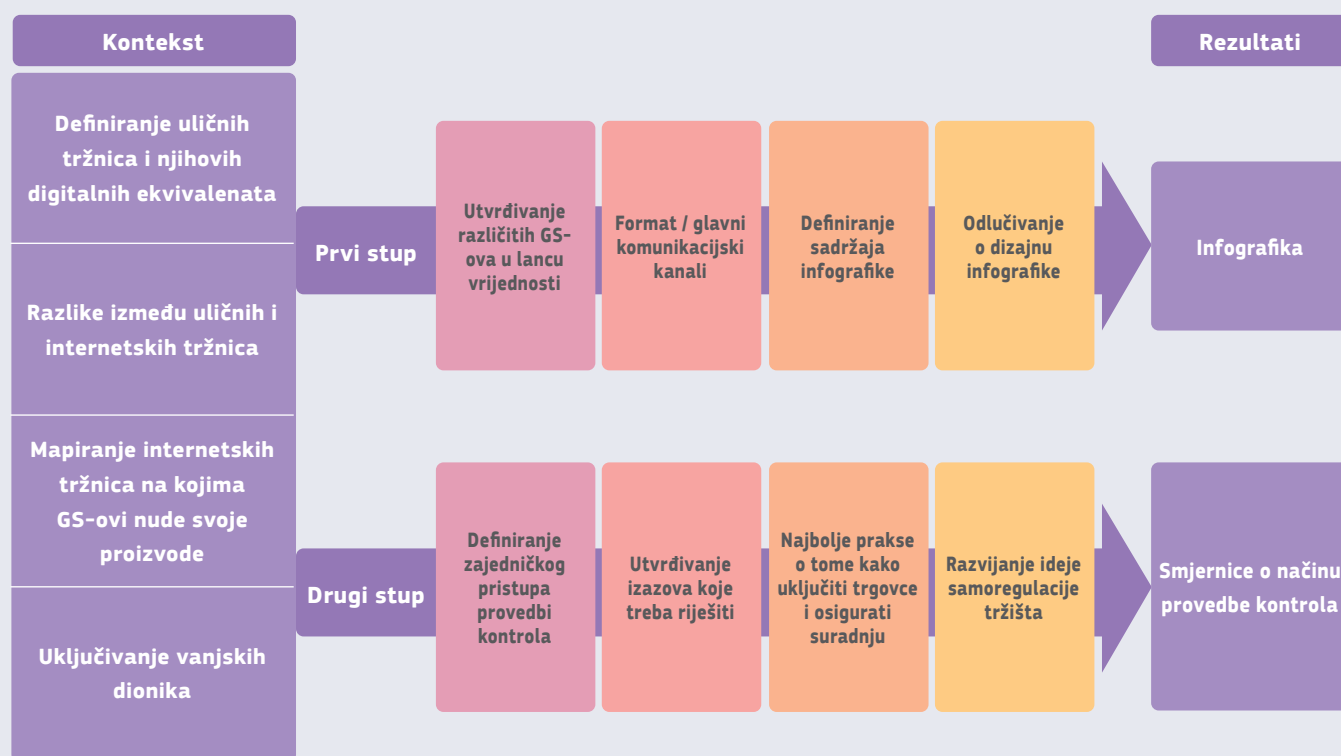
Kontekst

Definiranje uličnih tržnica i njihovih digitalnih ekvivalenata

Razlike između uličnih i internetskih tržnica

Mapiranje internetskih tržnica na kojima GS-ovi nude svoje proizvode

Uključivanje vanjskih dionika

Prvi stup

Utvrđivanje različitih GS-ova u lancu vrijednosti

Format / glavni komunikacijski kanali

Definiranje sadržaja infografike

Odlučivanje o dizajnu infografike

Drugi stup

Definiranje zajedničkog pristupa provedbi kontrola

Utvrđivanje izazova koje treba riješiti

Najbolje prakse o tome kako uključiti trgovce i osigurati suradnju

Razvijanje ideje samoregulacije tržišta

Rezultati

Infografika

Smjernice o načinu provedbe kontrola